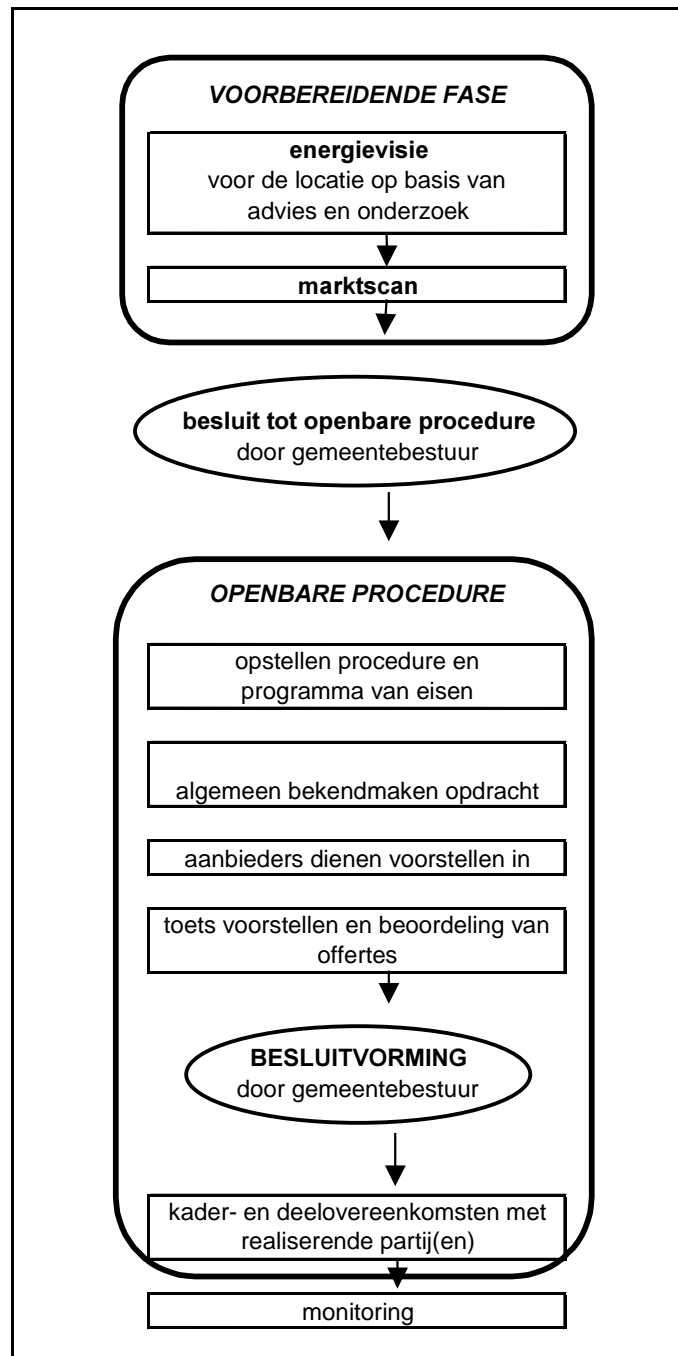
*VOORBEREIDENDE FASE*

**energievisie**
voor de locatie op basis van advies en onderzoek

**marktscan**

**besluit tot openbare procedure**
door gemeentebestuur

*OPENBARE PROCEDURE*

opstellen procedure en programma van eisen

algemeen bekendmaken opdracht

aanbieders dienen voorstellen in

toets voorstellen en beoordeling van offertes

**BESLUITVORMING**
door gemeentebestuur

kader- en deelovereenkomsten met realiserende partij(en)

monitoring